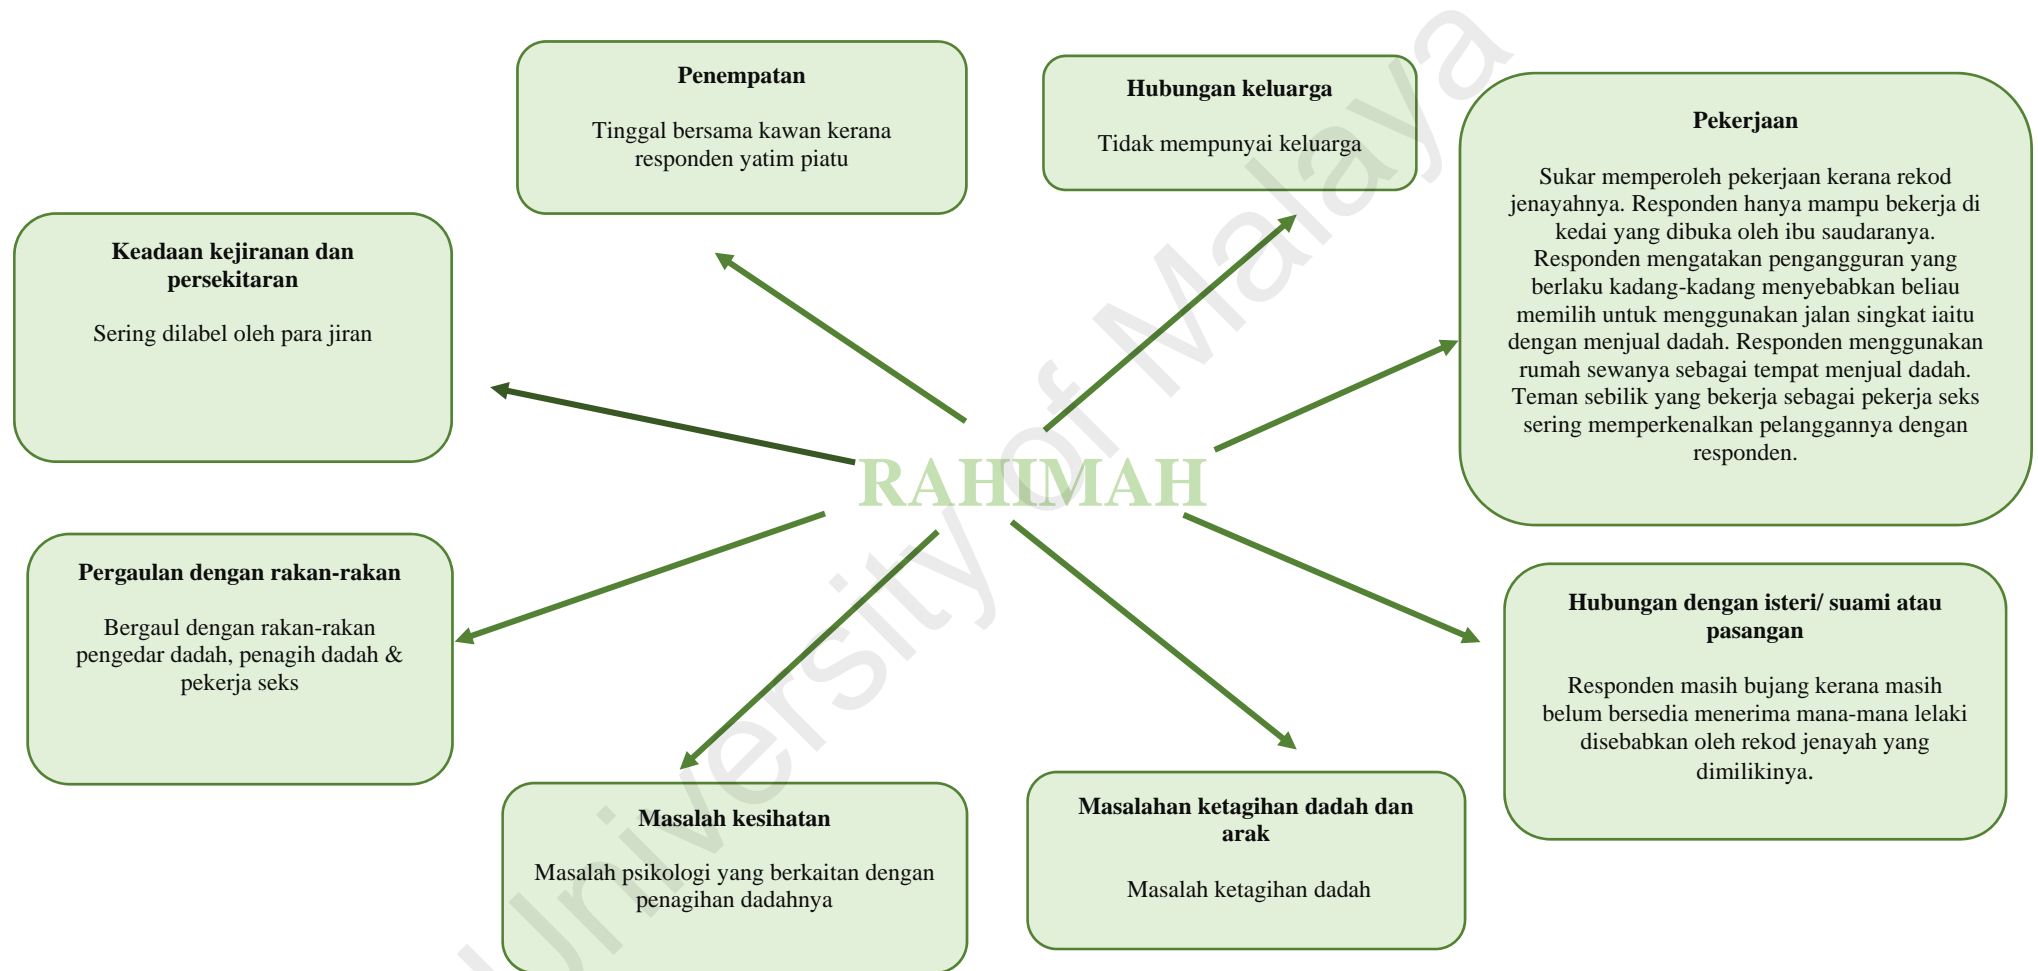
Penempatan

Tinggal bersama kawan kerana responden yatim piatu

Hubungan keluarga

Tidak mempunyai keluarga

Pekerjaan

Sukar memperoleh pekerjaan kerana rekod jenayahnya. Responden hanya mampu bekerja di kedai yang dibuka oleh ibu saudaranya. Responden mengatakan pengangguran yang berlaku kadang-kadang menyebabkan beliau memilih untuk menggunakan jalan singkat iaitu dengan menjual dadah. Responden menggunakan rumah sewanya sebagai tempat menjual dadah. Teman sebilik yang bekerja sebagai pekerja seks sering memperkenalkan pelanggannya dengan responden.

Keadaan kejiranan dan persekitaran

Sering dilabel oleh para jiran

RAHIMAH

Pergaulan dengan rakan-rakan

Bergaul dengan rakan-rakan pengedar dadah, penagih dadah & pekerja seks

Hubungan dengan isteri/ suami atau pasangan

Responden masih bujang kerana masih belum bersedia menerima mana-mana lelaki disebabkan oleh rekod jenayah yang dimilikinya.

Masalah kesihatan

Masalah psikologi yang berkaitan dengan penagihan dadahnya

Masalahan ketagihan dadah dan arak

Masalah ketagihan dadah

University of Malaya